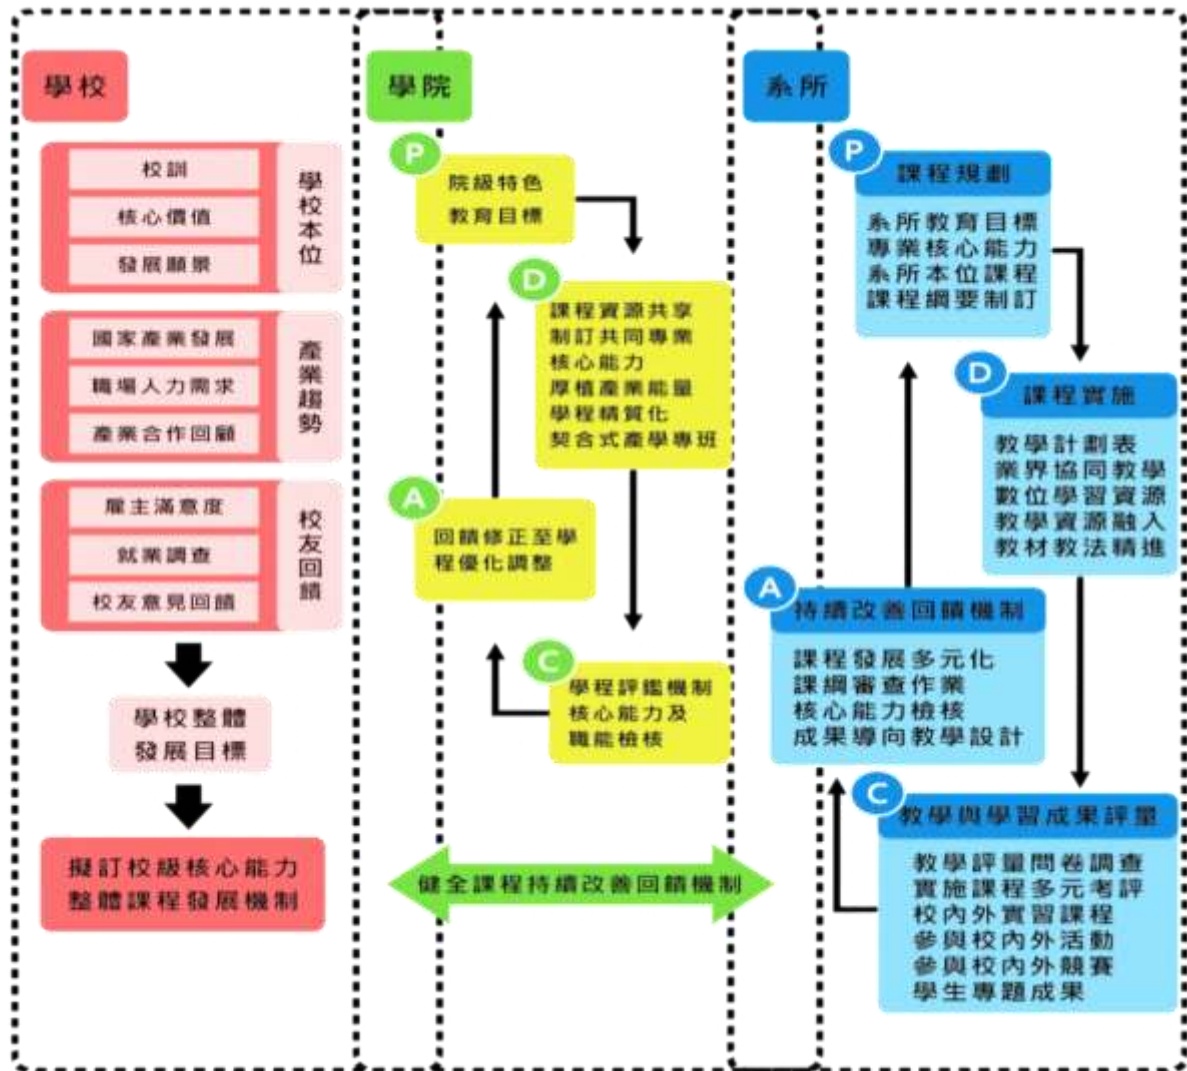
學校

校訓
核心價值
發展願景
學校本位

國家產業發展
職場人力需求
產業合作回饋
產業趨勢

雇主滿意度
就業調查
校友意見回饋
校友回饋

學校整體發展目標

擬訂校級核心能力
整體課程發展機制

學院

P
院級特色
教育目標

D
課程資源共享
制訂共同專業核心能力
厚植產業能量
學程精質化
契合式產學專班

A
回饋修正至學程優化調整

C
學程評鑑機制
核心能力及職能檢核

健全課程持續改善回饋機制

系所

P
課程規劃
系所教育目標
專業核心能力
系所本位課程
課程綱要制訂

D
課程實施
教學計劃表
業界協同教學
數位學習資源
教學資源融入
教材教法精進

A
持續改善回饋機制
課程發展多元化
課綱審查作業
核心能力檢核
成果導向教學設計

C
教學與學習成果評量
教學評量問卷調查
實施課程多元考評
校內外實習課程
參與校內外活動
參與校內外競賽
學生專題成果